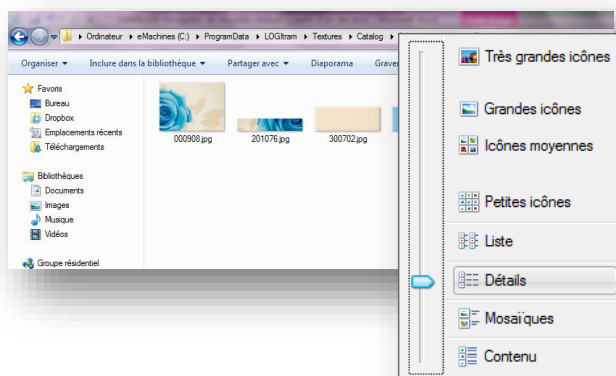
« Ordinateur ▸ eMachines (C:) ▸ ProgramData ▸ LOGItram ▸ Textures ▸ Catalog ▸

Organiser ▾ Inclure dans la bibliothèque ▾ Partager avec ▾ Diaporama Grave

Favoris
Bureau
Dropbox
Emplacements récents
Téléchargements

Bibliothèques
Documents
Images
Musique
Vidéos

Groupe résidentiel

000908.jpg
201076.jpg
300702.jpg

Très grandes icônes
Grandes icônes
Icônes moyennes
Petites icônes
Liste
Détails
Mosaïques
Contenu